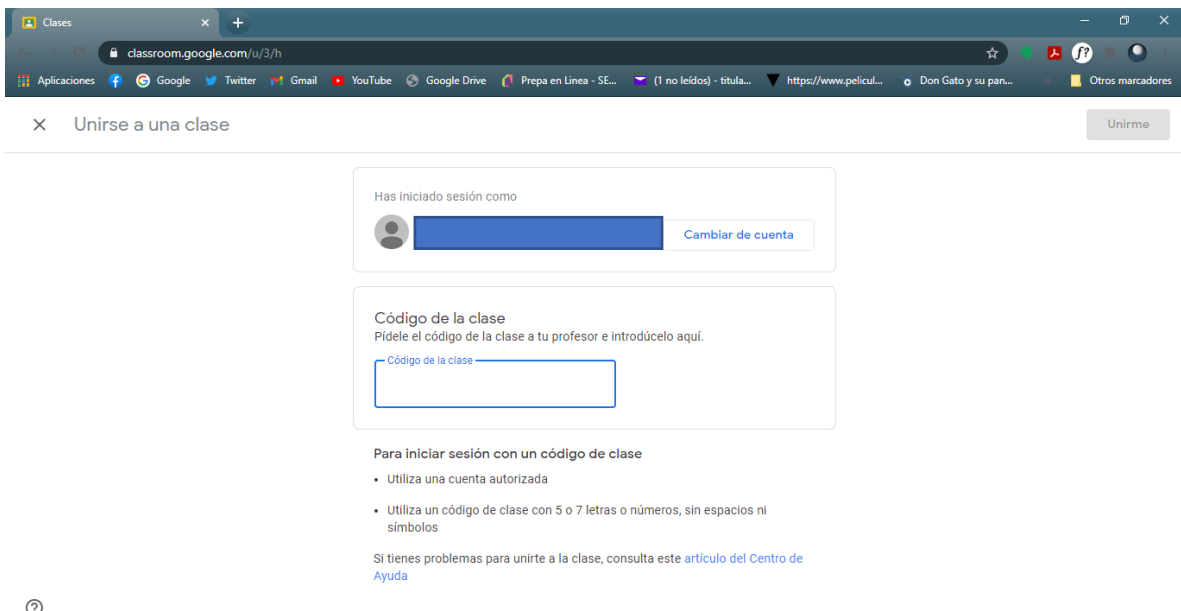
Clases

classroom.google.com/u/3/h

Aplicaciones Google Twitter Gmail YouTube Google Drive Prepa en Línea - SE... (1 no leídos) - titula... https://www.pelicul... Don Gato y su pan... Otros marcadores

Unirse a una clase

Unirme

Has iniciado sesión como

Cambiar de cuenta

Código de la clase

Pídele el código de la clase a tu profesor e introdúcelo aquí.

Código de la clase

Para iniciar sesión con un código de clase

• Utiliza una cuenta autorizada

• Utiliza un código de clase con 5 o 7 letras o números, sin espacios ni símbolos

Si tienes problemas para unirte a la clase, consulta este artículo del Centro de Ayuda